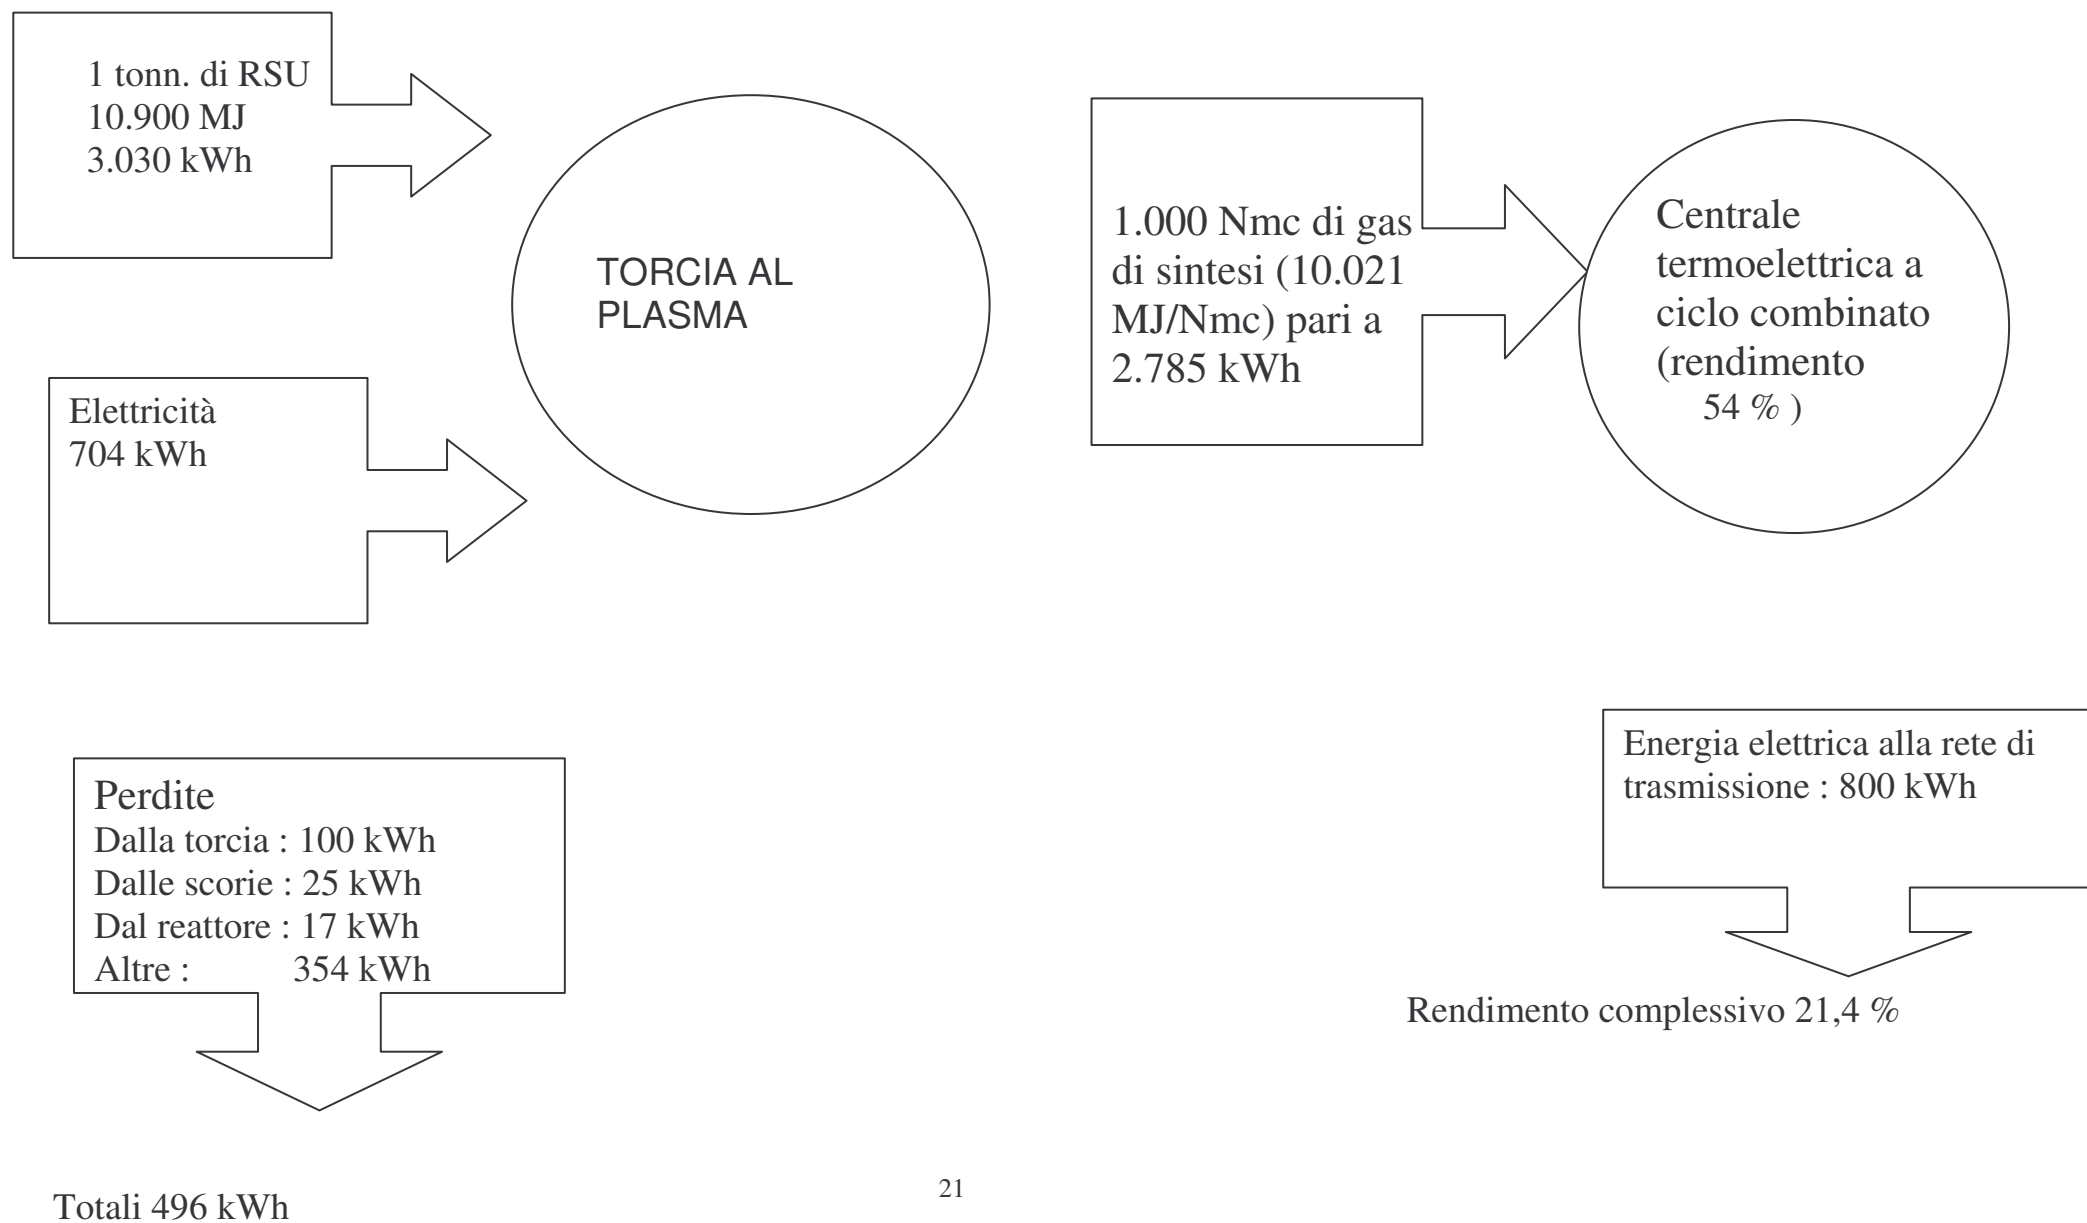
1 tonn. di RSU
10.900 MJ
3.030 kWh

TORCIA AL PLASMA

Elettricità
704 kWh

1.000 Nmc di gas di sintesi (10.021 MJ/Nmc) pari a 2.785 kWh

Centrale termoelettrica a ciclo combinato (rendimento 54 % )

Perdite
Dalla torcia : 100 kWh
Dalle scorie : 25 kWh
Dal reattore : 17 kWh
Altre : 354 kWh

Totali 496 kWh

Energia elettrica alla rete di trasmissione : 800 kWh

Rendimento complessivo 21,4 %

21